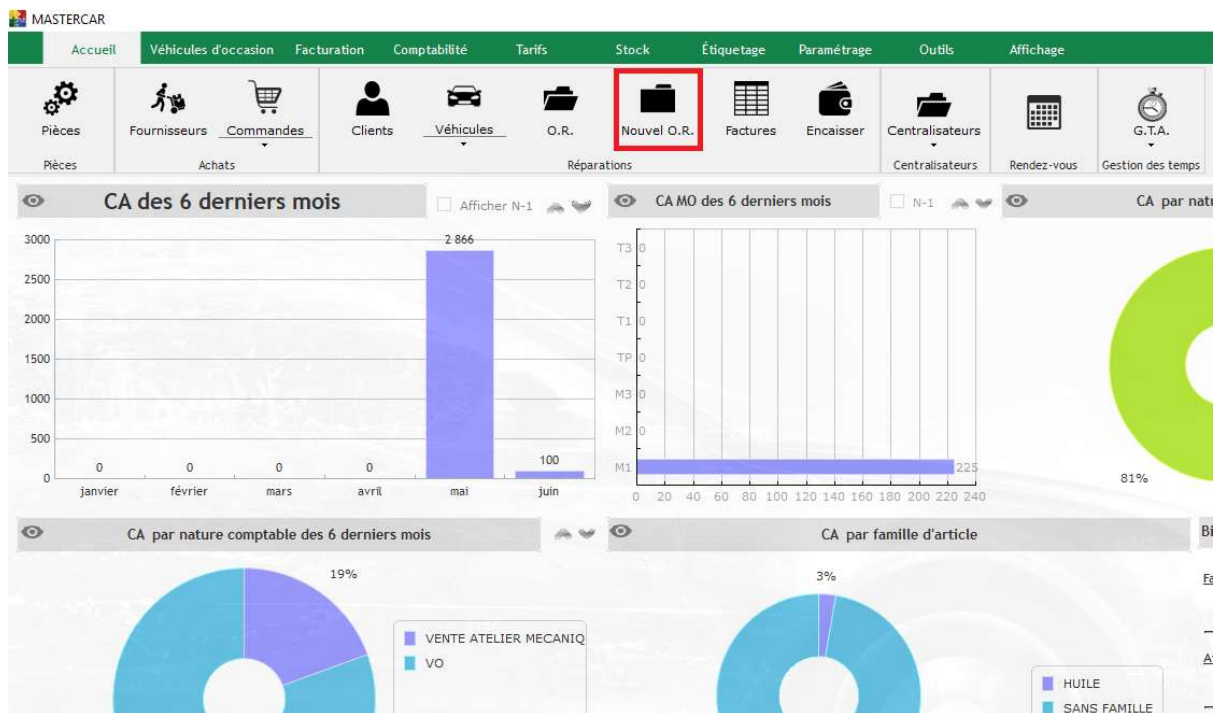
MASTERCAR

Accueil Véhicules d'occasion Facturation Comptabilité Tarifs Stock Étiquetage Paramétrage Outils Affichage

Pièces
Pièces

Fournisseurs Commandes
Achats

Clients Véhicules O.R. Nouvel O.R. Factures Encaisser
Réparations

Centralisateurs
Centralisateurs

Rendez-vous

G.T.A.
Gestion des temps

CA des 6 derniers mois
Afficher N-1

| | janvier | février | mars | avril | mai | juin |
|---|---|---|---|---|---|---|
| | 0 | 0 | 0 | 0 | 2 866 | 100 |

3000
2500
2000
1500
1000
500
0

CA MO des 6 derniers mois
N-1

T3 0
T2 0
T1 0
TP 0
M3 0
M2 0
M1 225

0 20 40 60 80 100 120 140 160 180 200 220 240

CA par natu

81%

CA par nature comptable des 6 derniers mois

19%

VENTE ATELIER MECANIQ
VO

CA par famille d'article

3%

HUILE
SANS FAMILLE

Bi
Fa
At